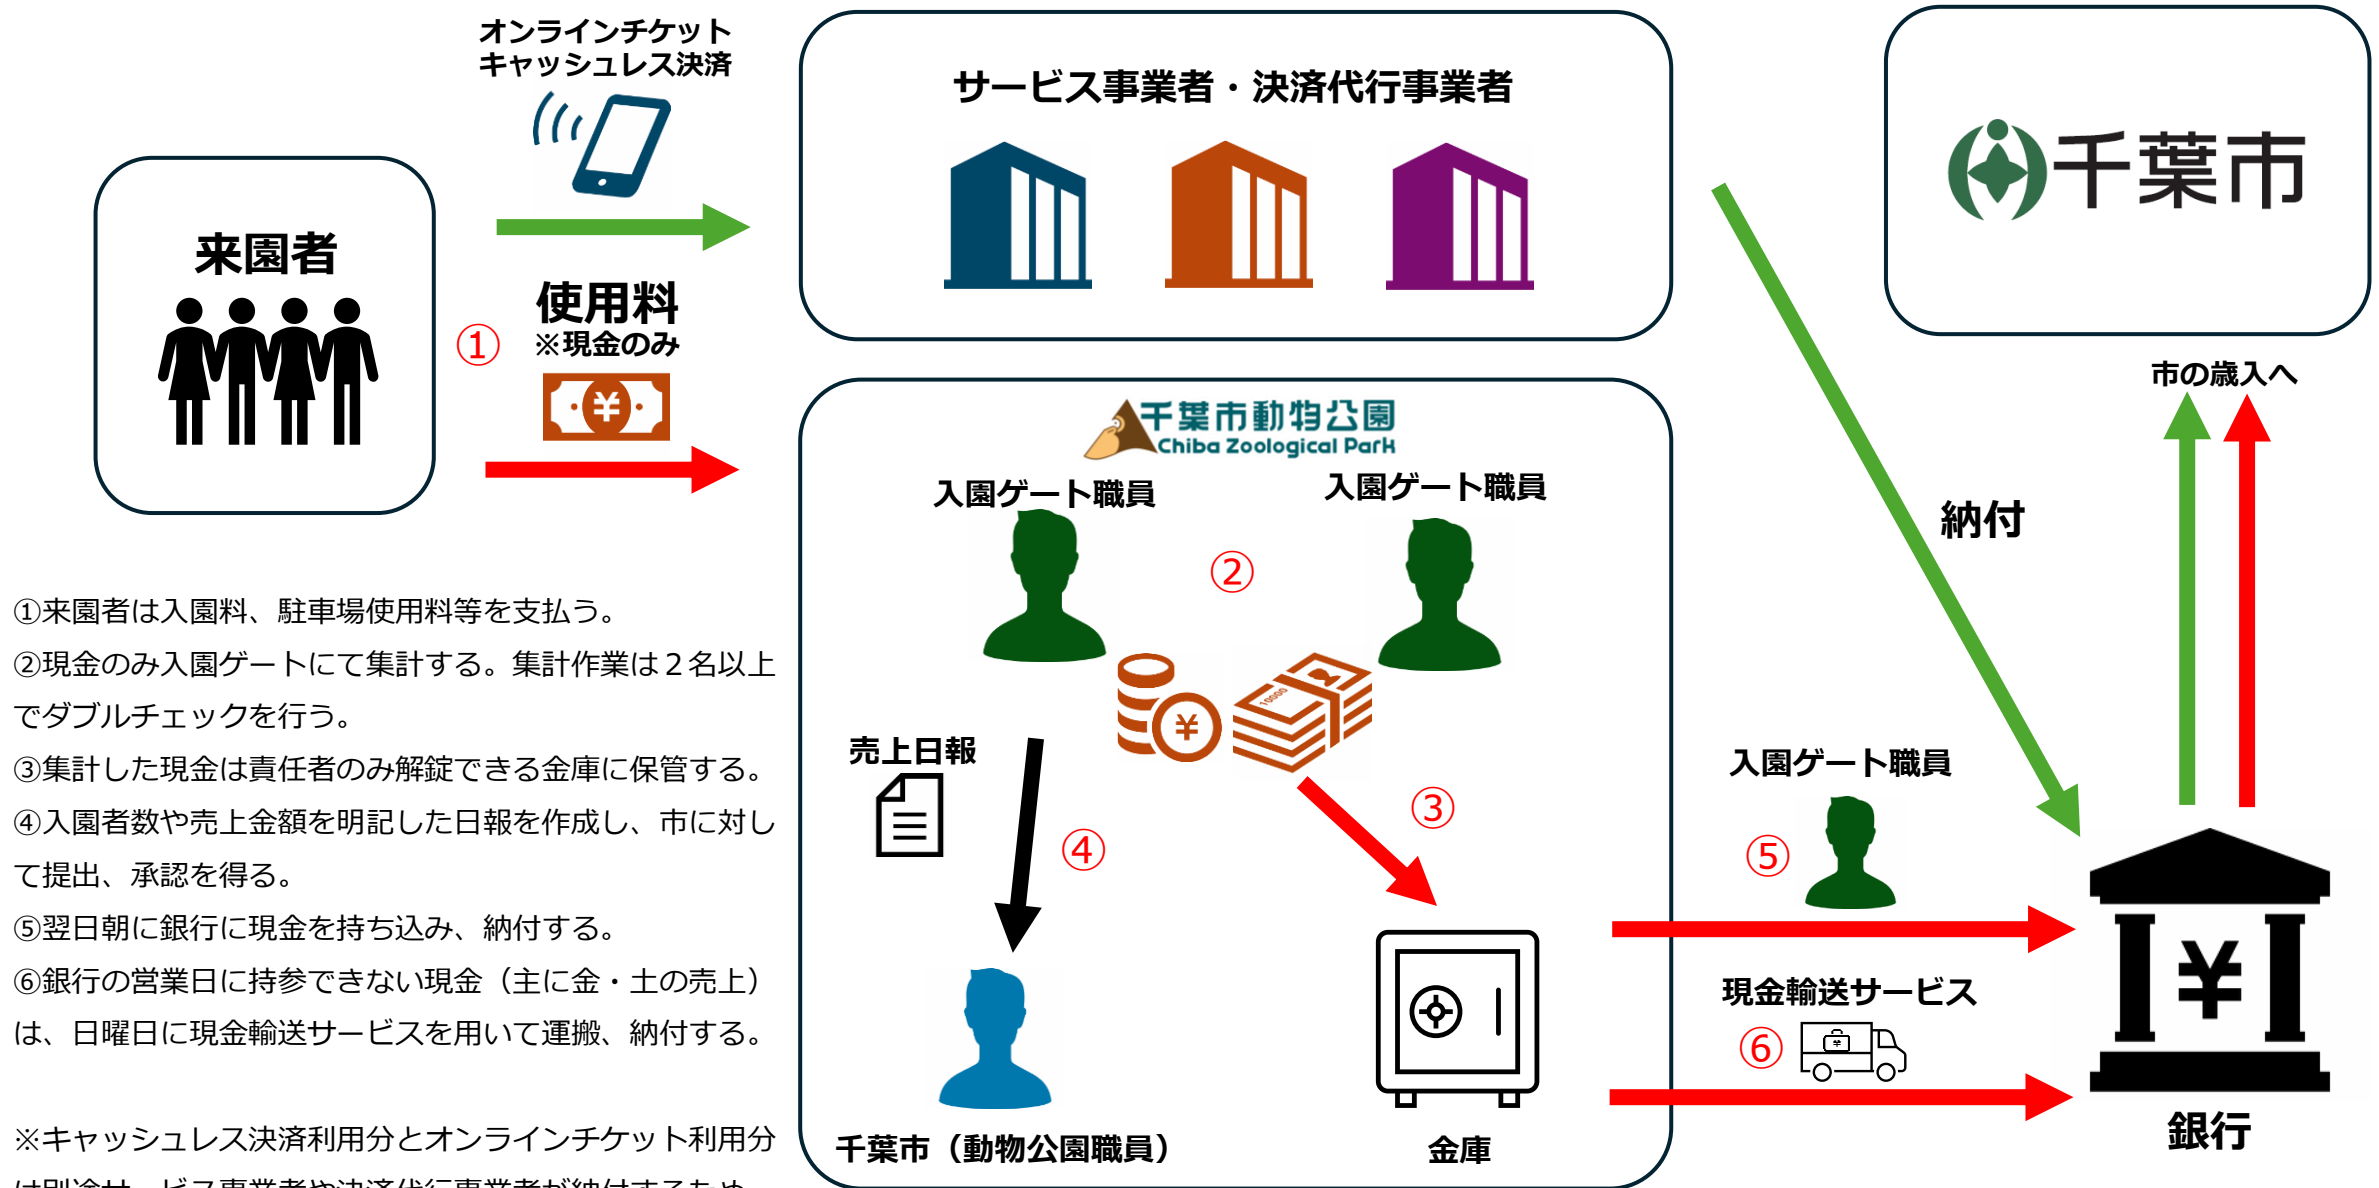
オンラインチケット
キャッシュレス決済

サービス事業者・決済代行事業者

千葉市

来園者

①

使用料
※現金のみ

¥

千葉市動物公園
Chiba Zoological Park

入園ゲート職員

入園ゲート職員

②

納付

市の歳入へ

①来園者は入園料、駐車場使用料等を支払う。
②現金のみ入園ゲートにて集計する。集計作業は２名以上でダブルチェックを行う。
③集計した現金は責任者のみ解錠できる金庫に保管する。
④入園者数や売上金額を明記した日報を作成し、市に対して提出、承認を得る。
⑤翌日朝に銀行に現金を持ち込み、納付する。
⑥銀行の営業日に持参できない現金（主に金・土の売上）は、日曜日に現金輸送サービスを用いて運搬、納付する。

※キャッシュレス決済利用分とオンラインチケット利用分は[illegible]

売上日報

¥

③

④

入園ゲート職員

⑤

現金輸送サービス

⑥

¥

千葉市（動物公園職員）

金庫

銀行